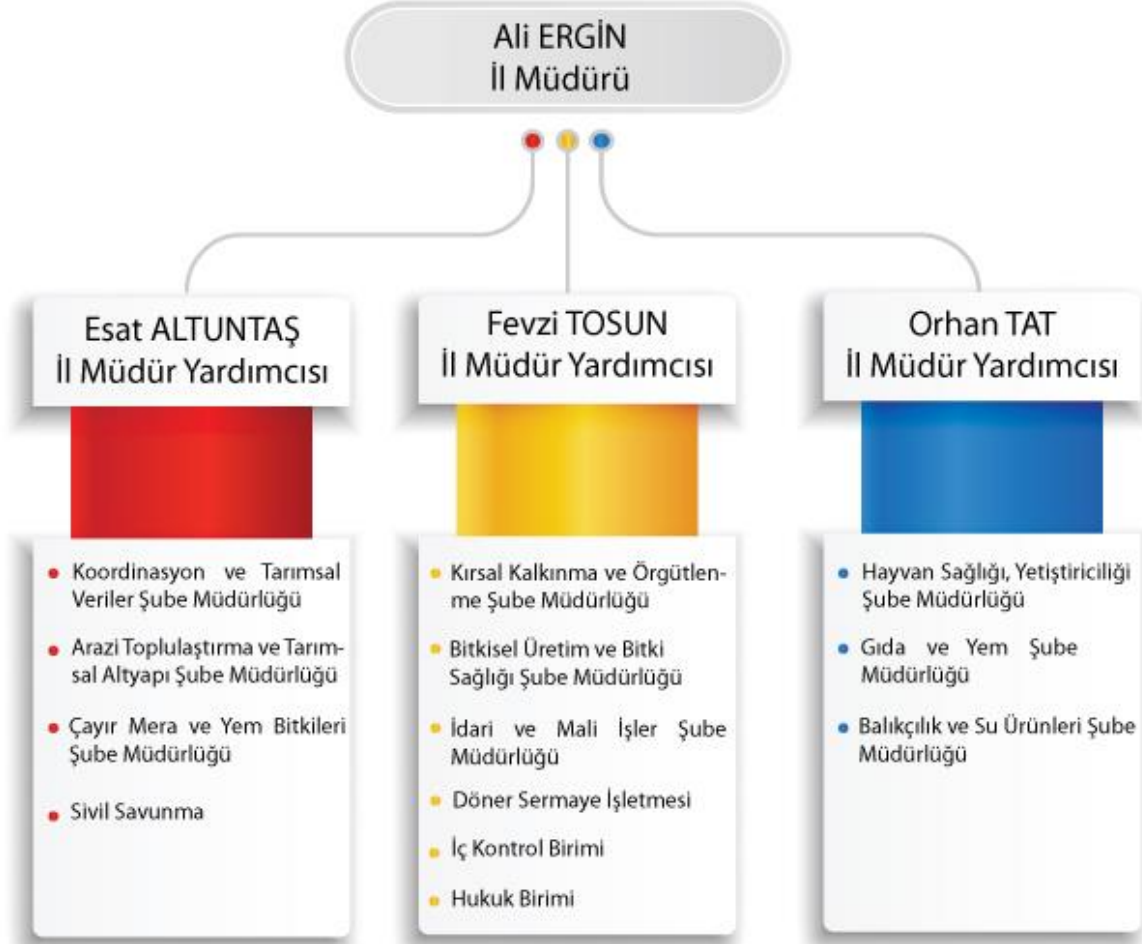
Ali ERGİN
İl Müdürü

Esat ALTUNTAŞ
İl Müdür Yardımcısı

- Koordinasyon ve Tarımsal Veriler Şube Müdürlüğü
- Arazi Toplulaştırma ve Tarımsal Altyapı Şube Müdürlüğü
- Çayır Mera ve Yem Bitkileri Şube Müdürlüğü
- Sivil Savunma

Fevzi TOSUN
İl Müdür Yardımcısı

- Kırsal Kalkınma ve Örgütlenme Şube Müdürlüğü
- Bitkisel Üretim ve Bitki Sağlığı Şube Müdürlüğü
- İdari ve Mali İşler Şube Müdürlüğü
- Döner Sermaye İşletmesi
- İç Kontrol Birimi
- Hukuk Birimi

Orhan TAT
İl Müdür Yardımcısı

- Hayvan Sağlığı, Yetiştiriciliği Şube Müdürlüğü
- Gıda ve Yem Şube Müdürlüğü
- Balıkçılık ve Su Ürünleri Şube Müdürlüğü